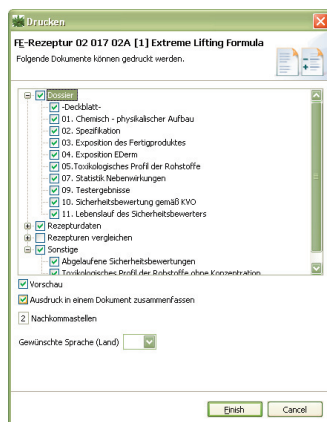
Drucken

FE-Rezeptur 02 017 02A [1] Extreme Lifting Formula
Folgende Dokumente können gedruckt werden.

Dossier
-Deckblatt-
01. Chemisch - physikalischer Aufbau
02. Spezifikation
03. Exposition des Fertigproduktes
04. Exposition EDerm
05.Toxikologisches Profil der Rohstoffe
07. Statistik Nebenwirkungen
09. Testergebnisse
10. Sicherheitsbewertung gemäß KVO
11. Lebenslauf des Sicherheitsbewerters
Rezepturdaten
Rezepturen vergleichen
Sonstige
Abgelaufene Sicherheitsbewertungen
Toxikologisches Profil der Rohstoffe ohne Konzentration

Vorschau
Ausdruck in einem Dokument zusammenfassen
2 Nachkommastellen

Gewünschte Sprache (Land)

Finish
Cancel